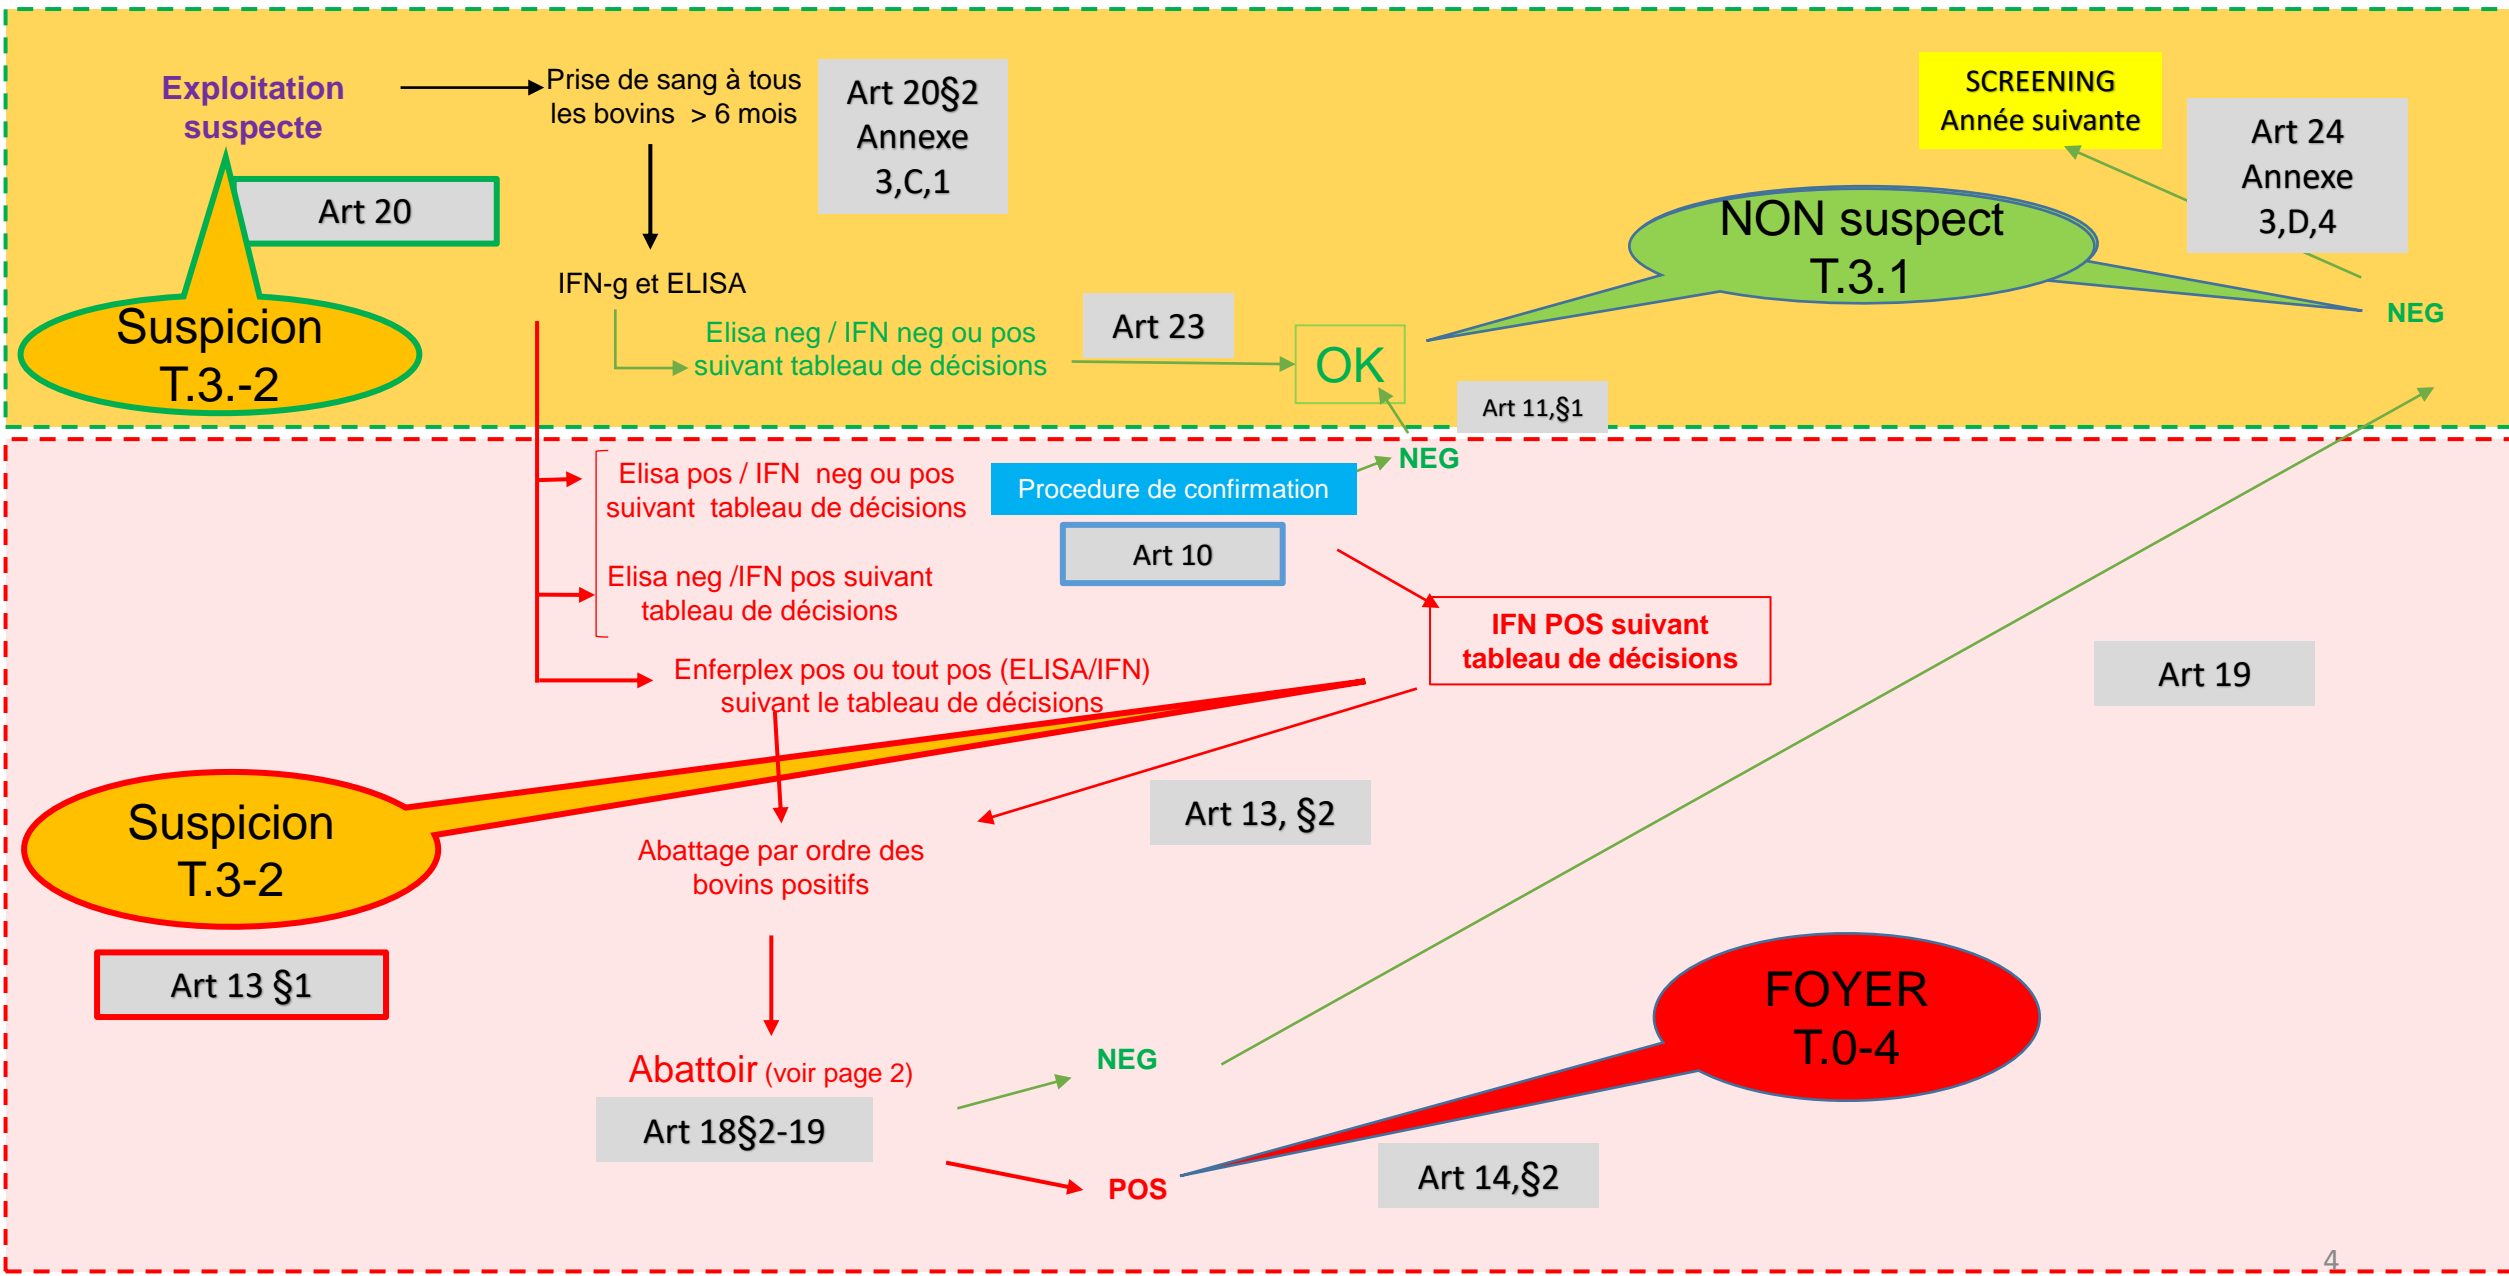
Exploitation suspecte

Prise de sang à tous les bovins > 6 mois

Art 20§2 Annexe 3,C,1

SCREENING Année suivante

Art 24 Annexe 3,D,4

Art 20

NON suspect T.3.1

Suspicion T.3.-2

IFN-g et ELISA

Elisa neg / IFN neg ou pos suivant tableau de décisions

Art 23

OK

NEG

Art 11,§1

NEG

Elisa pos / IFN neg ou pos suivant tableau de décisions

Procedure de confirmation

Art 10

Elisa neg /IFN pos suivant tableau de décisions

IFN POS suivant tableau de décisions

Art 19

Enferplex pos ou tout pos (ELISA/IFN) suivant le tableau de décisions

Suspicion T.3-2

Art 13, §2

Abattage par ordre des bovins positifs

Art 13 §1

FOYER T.0-4

NEG

Abattoir (voir page 2)

Art 18§2-19

POS

Art 14,§2

4